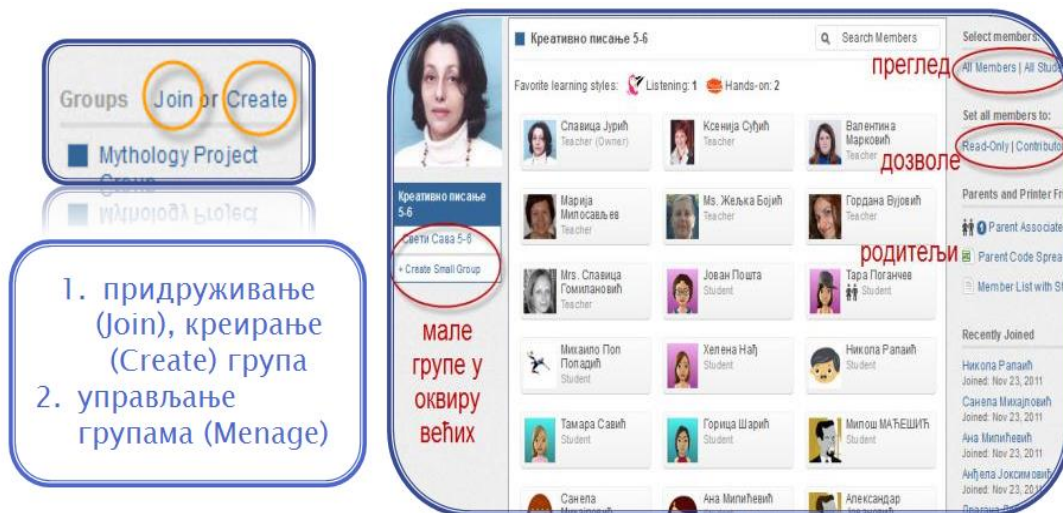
Groups Join or Create

Mythology Project

1. придруживање (Join), креирање (Create) група
2. управљање групама (Menage)

Креативно писање 5-6

Search Members

Favorite learning styles: Listening: 1 Hands-on: 2

Славица Јурић
Teacher (Owner)

Ксенија Суђић
Teacher

Валентина Марковић
Teacher

Марија Милосављев
Teacher

Ms. Жељка Бојић
Teacher

Гордана Вујовић
Teacher

Mrs. Славица Гомилановић
Teacher

Јован Пошта
Student

Тара Поганчев
Student

Михаило Поп Попадић
Student

Хелена Нађ
Student

Никола Рапаић
Student

Тамара Савић
Student

Горица Шарић
Student

Милош МАЋЕШИЋ
Student

Санела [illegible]

Ана Милићевић
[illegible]

Александар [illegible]

Креативно писање 5-6

Свети Сава 5-6

+ Create Small Group

мале групе у оквиру већих

Select members:

преглед

All Members | All Stud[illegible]

Set all members to:

Read-Only | Contributo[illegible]

дозволе

Parents and Printer Fr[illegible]

Parent Associate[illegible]

родитељи

Parent Code Sprea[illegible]

Member List with S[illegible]

Recently Joined

Никола Рапаић
Joined: Nov 23, 2011

Санела Михајловић
Joined: Nov 23, 2011

Ана Милићевић
Joined: Nov 23, 2011

Анђела Јоксимовић
Joined: Nov 23, 2011

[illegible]